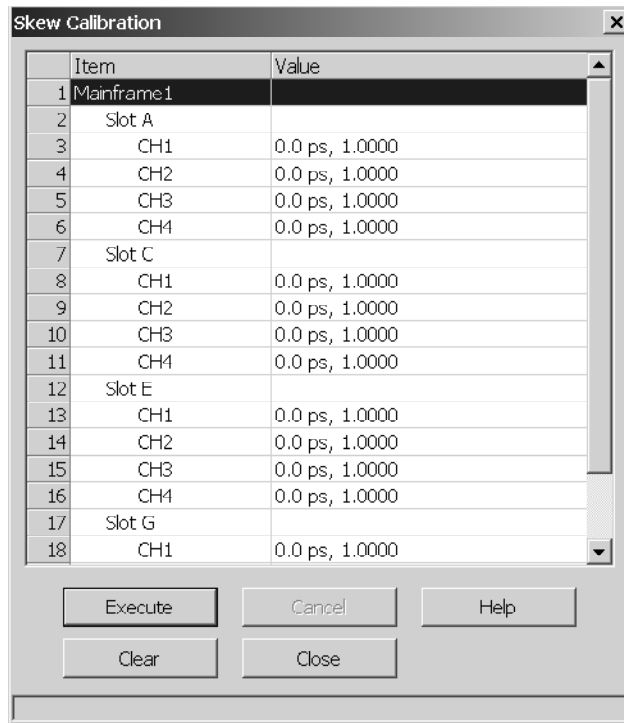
Skew Calibration ×

| | Item | Value |
|---|---|---|
| 1 | Mainframe1 | |
| 2 | Slot A | |
| 3 | CH1 | 0.0 ps, 1.0000 |
| 4 | CH2 | 0.0 ps, 1.0000 |
| 5 | CH3 | 0.0 ps, 1.0000 |
| 6 | CH4 | 0.0 ps, 1.0000 |
| 7 | Slot C | |
| 8 | CH1 | 0.0 ps, 1.0000 |
| 9 | CH2 | 0.0 ps, 1.0000 |
| 10 | CH3 | 0.0 ps, 1.0000 |
| 11 | CH4 | 0.0 ps, 1.0000 |
| 12 | Slot E | |
| 13 | CH1 | 0.0 ps, 1.0000 |
| 14 | CH2 | 0.0 ps, 1.0000 |
| 15 | CH3 | 0.0 ps, 1.0000 |
| 16 | CH4 | 0.0 ps, 1.0000 |
| 17 | Slot G | |
| 18 | CH1 | 0.0 ps, 1.0000 |

Execute Cancel Help

Clear Close